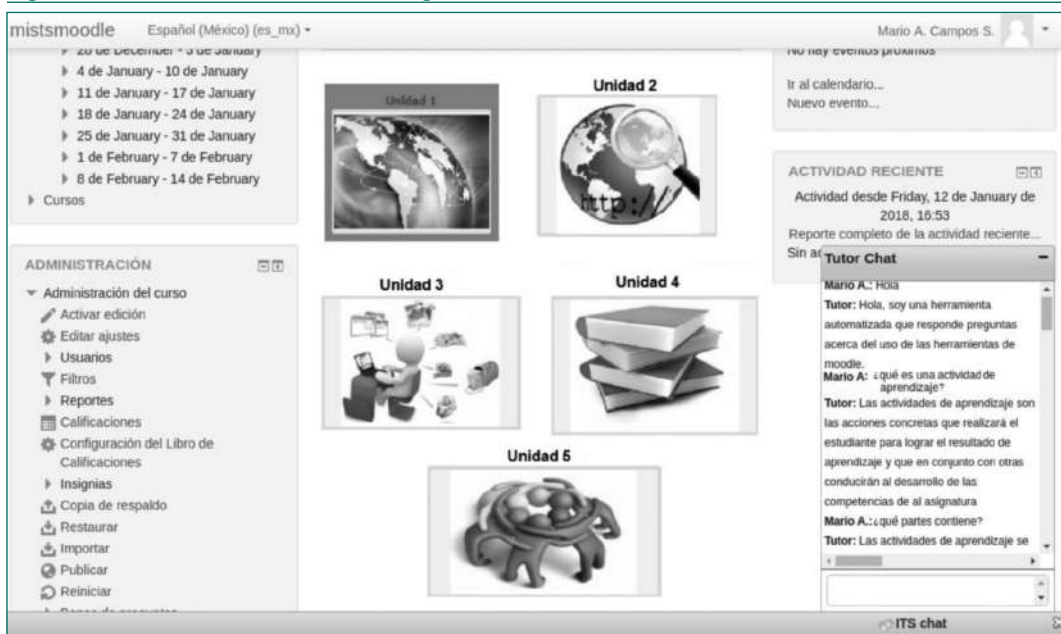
mistsmoodle Español (México) (es_mx) ▾ Mario A. Campos S.

28 de December - 3 de January
4 de January - 10 de January
11 de January - 17 de January
18 de January - 24 de January
25 de January - 31 de January
1 de February - 7 de February
8 de February - 14 de February
Cursos

ADMINISTRACIÓN
Administración del curso
Activar edición
Editar ajustes
Usuarios
Filtros
Reportes
Calificaciones
Configuración del Libro de Calificaciones
Insignias
Copia de respaldo
Restaurar
Importar
Publicar
Reiniciar

Unidad 1
Unidad 2
http://
Unidad 3
Unidad 4
Unidad 5

No hay eventos próximos
Ir al calendario...
Nuevo evento...

ACTIVIDAD RECIENTE
Actividad desde Friday, 12 de January de 2018, 16:53
Reporte completo de la actividad reciente...
Sin a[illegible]

Tutor Chat
Mario A.: Hola
Tutor: Hola, soy una herramienta automatizada que responde preguntas acerca del uso de las herramientas de moodle.
Mario A: ¿qué es una actividad de aprendizaje?
Tutor: Las actividades de aprendizaje son las acciones concretas que realizará el estudiante para lograr el resultado de aprendizaje y que en conjunto con otras conducirán al desarrollo de las competencias de al asignatura
Mario A.:¿qué partes contiene?
Tutor: Las actividades de aprendizaje se

ITS chat